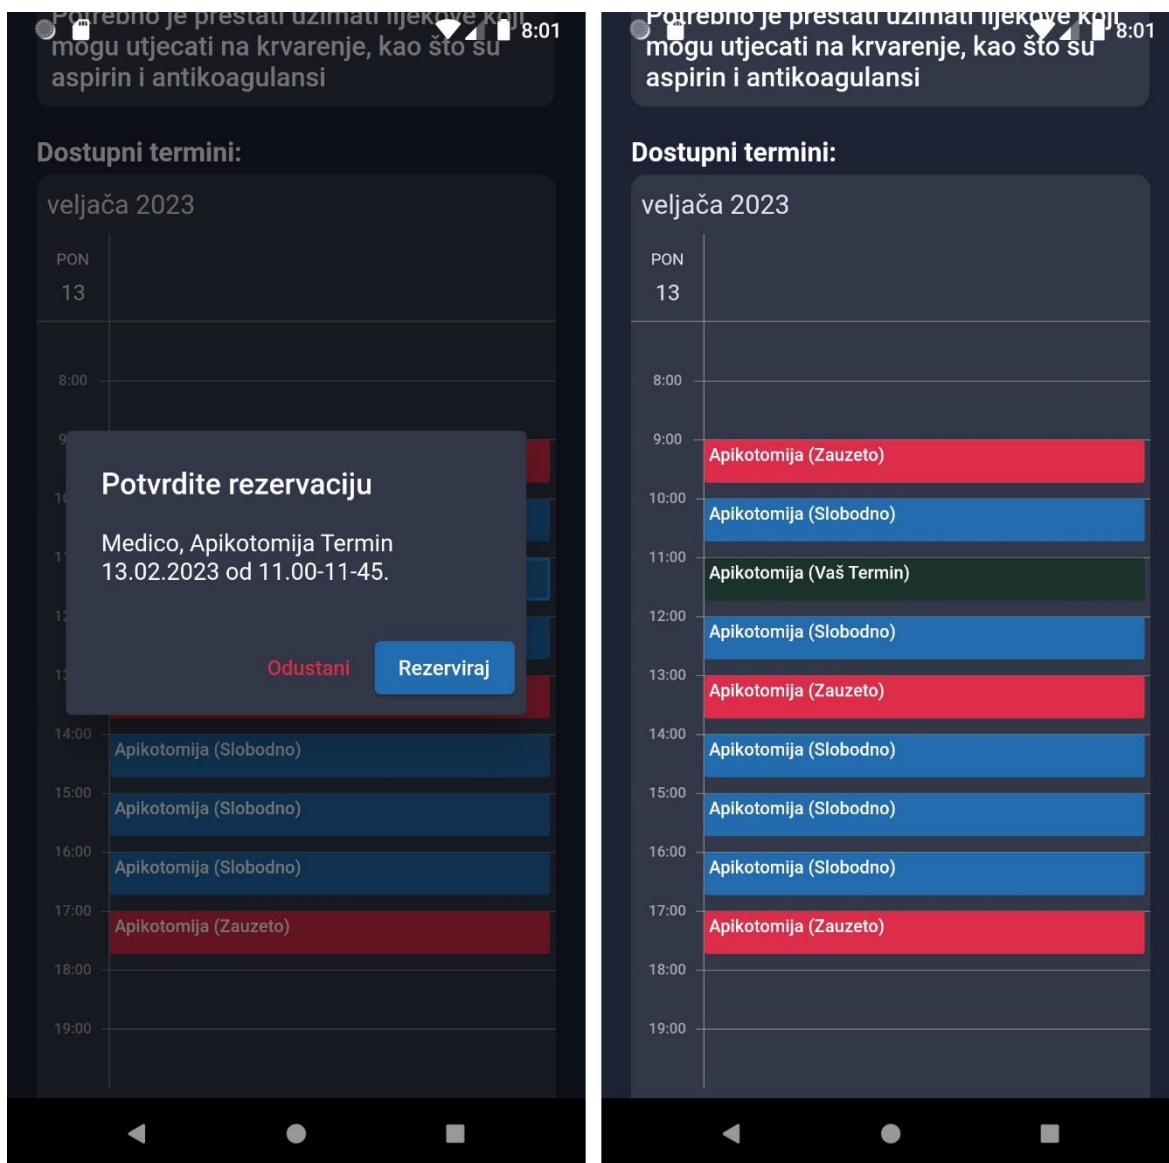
8:01

Potrebno je prestati uzimati lijekove koji mogu utjecati na krvarenje, kao što su aspirin i antikoagulansi

Dostupni termini:

veljača 2023

PON
13

8:00

Potvrdite rezervaciju

Medico, Apikotomija Termin 13.02.2023 od 11.00-11-45.

Odustani Rezerviraj

14:00 Apikotomija (Slobodno)
15:00 Apikotomija (Slobodno)
16:00 Apikotomija (Slobodno)
17:00 Apikotomija (Zauzeto)
18:00
19:00

8:01

Potrebno je prestati uzimati lijekove koji mogu utjecati na krvarenje, kao što su aspirin i antikoagulansi

Dostupni termini:

veljača 2023

PON
13

8:00
9:00 Apikotomija (Zauzeto)
10:00 Apikotomija (Slobodno)
11:00 Apikotomija (Vaš Termin)
12:00 Apikotomija (Slobodno)
13:00 Apikotomija (Zauzeto)
14:00 Apikotomija (Slobodno)
15:00 Apikotomija (Slobodno)
16:00 Apikotomija (Slobodno)
17:00 Apikotomija (Zauzeto)
18:00
19:00